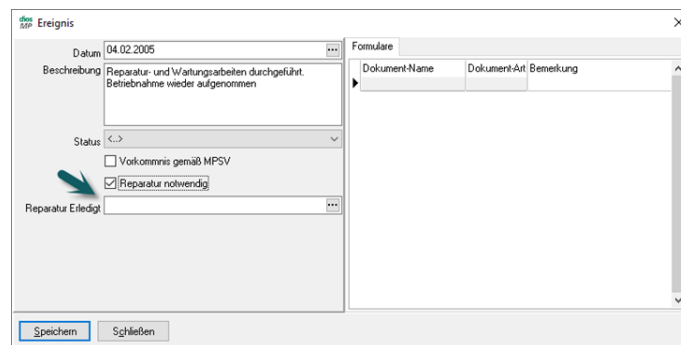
dios MP Ereignis

Datum 04.02.2005 ...

Beschreibung Reparatur- und Wartungsarbeiten durchgeführt. Betriebnahme wieder aufgenommen

Status <...>

Vorkommnis gemäß MPSV

Reparatur notwendig

Reparatur Erledigt ...

Formulare

| Dokument-Name | Dokument-Art | Bemerkung |
|---|---|---|
| | | |

Speichern Schließen